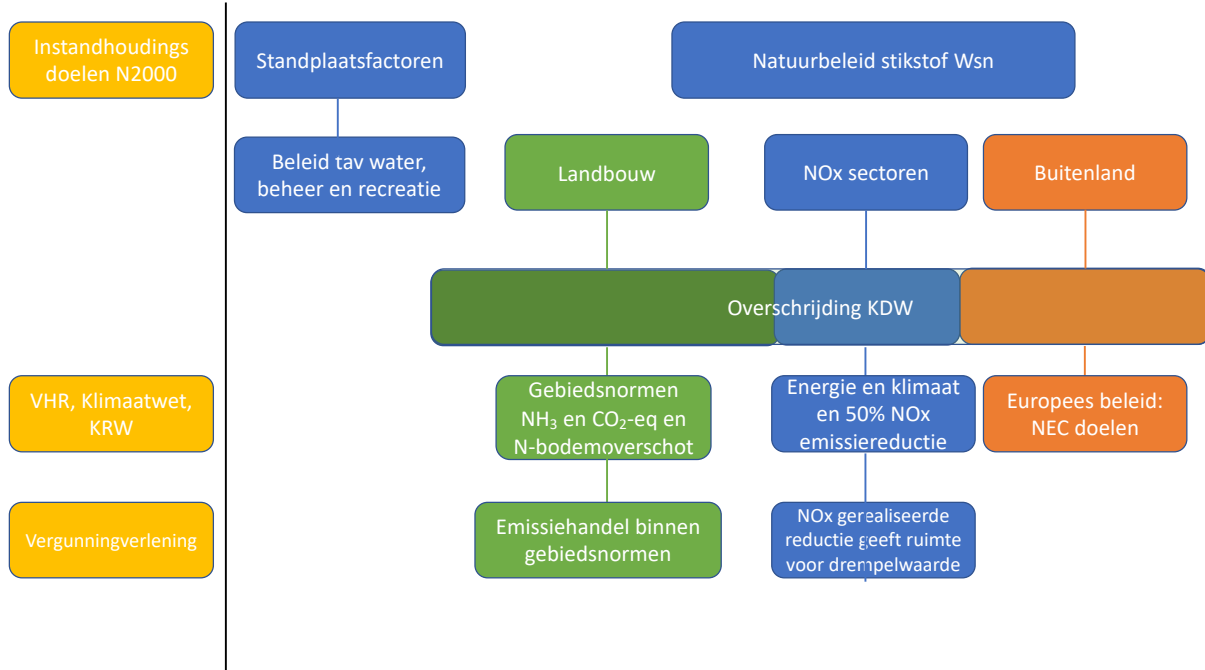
Instandhoudings doelen N2000

Standplaatsfactoren

Natuurbeleid stikstof Wsn

Beleid tav water, beheer en recreatie

Landbouw

NOx sectoren

Buitenland

Overschrijding KDW

VHR, Klimaatwet, KRW

Gebiedsnormen $NH_3$ en $CO_2$-eq en N-bodemoverschot

Energie en klimaat en 50% NOx emissiereductie

Europees beleid: NEC doelen

Vergunningverlening

Emissiehandel binnen gebiedsnormen

NOx gerealiseerde reductie geeft ruimte voor drempelwaarde